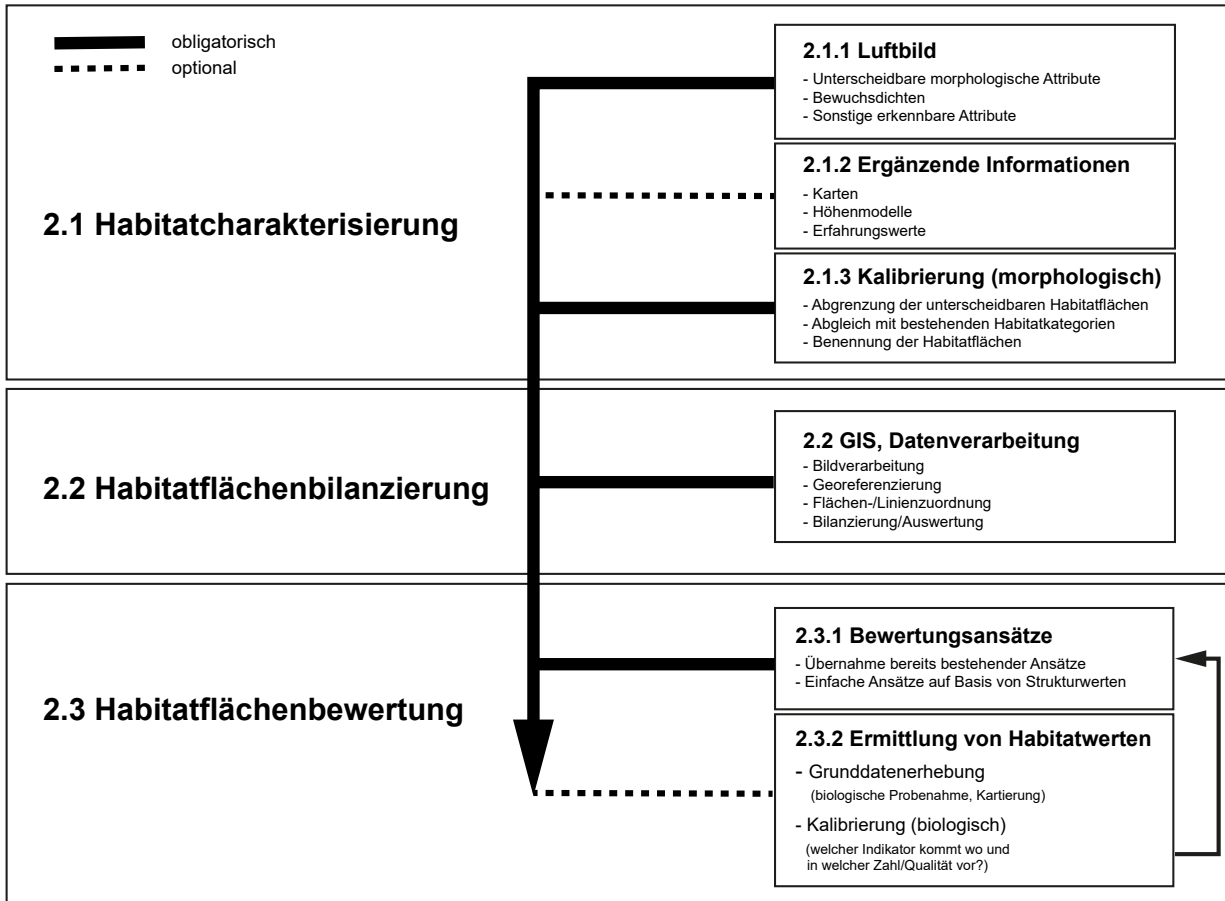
obligatorisch
optional

2.1 Habitatcharakterisierung

2.1.1 Luftbild
- Unterscheidbare morphologische Attribute
- Bewuchsdichten
- Sonstige erkennbare Attribute

2.1.2 Ergänzende Informationen
- Karten
- Höhenmodelle
- Erfahrungswerte

2.1.3 Kalibrierung (morphologisch)
- Abgrenzung der unterscheidbaren Habitatflächen
- Abgleich mit bestehenden Habitatkategorien
- Benennung der Habitatflächen

2.2 Habitatflächenbilanzierung

2.2 GIS, Datenverarbeitung
- Bildverarbeitung
- Georeferenzierung
- Flächen-/Linienzuordnung
- Bilanzierung/Auswertung

2.3 Habitatflächenbewertung

2.3.1 Bewertungsansätze
- Übernahme bereits bestehender Ansätze
- Einfache Ansätze auf Basis von Strukturwerten

2.3.2 Ermittlung von Habitatwerten
- Grunddatenerhebung
(biologische Probenahme, Kartierung)
- Kalibrierung (biologisch)
(welcher Indikator kommt wo und in welcher Zahl/Qualität vor?)